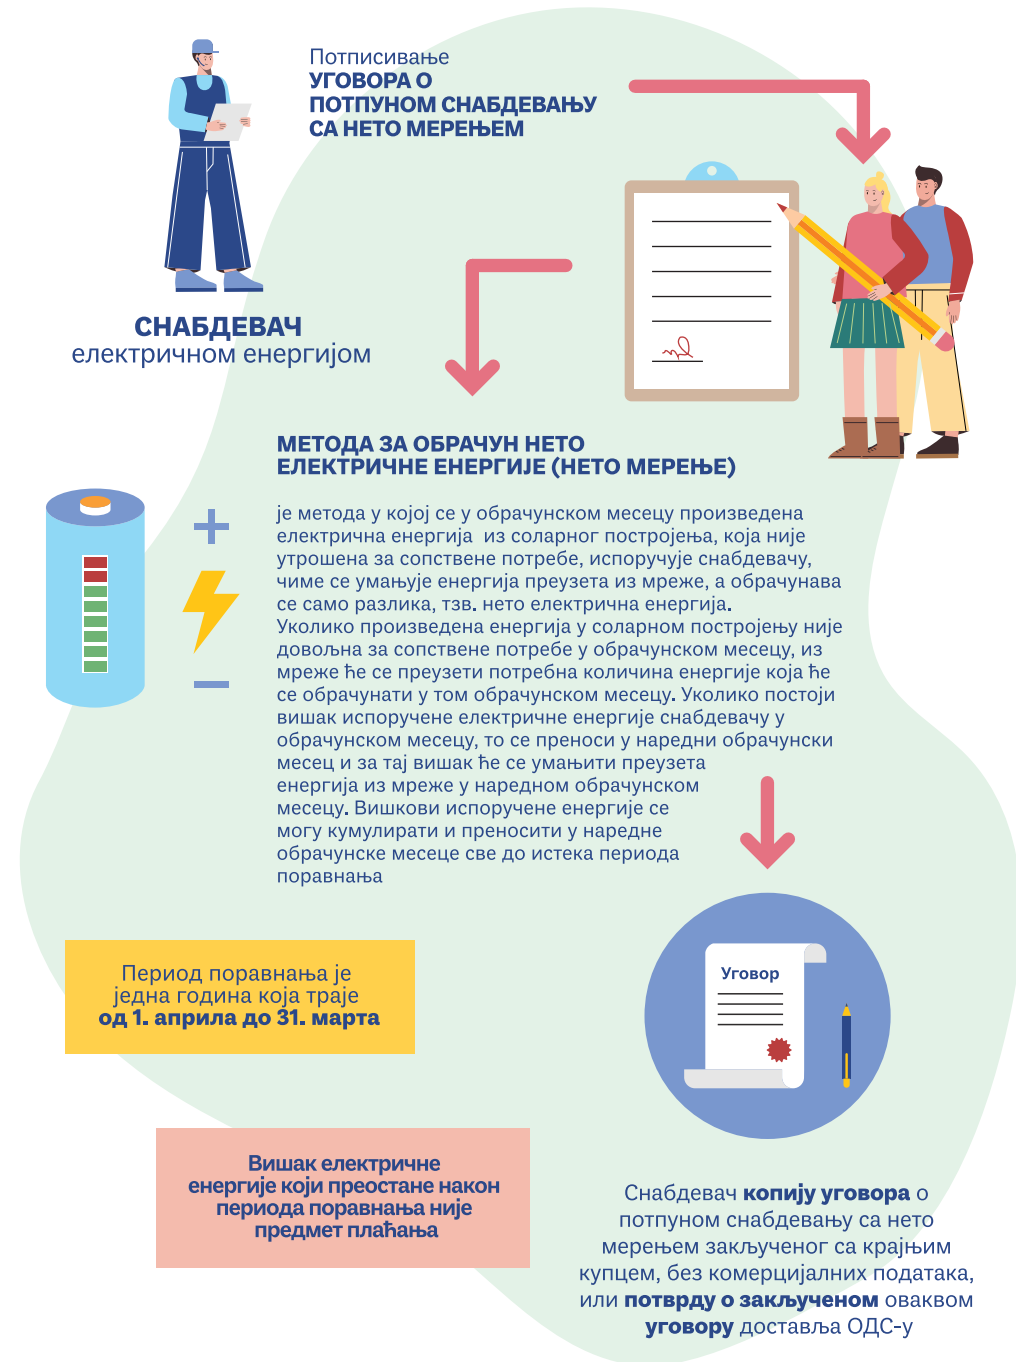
Потписивање
УГОВОРА О ПОТПУНОМ СНАБДЕВАЊУ СА НЕТО МЕРЕЊЕМ

СНАБДЕВАЧ
електричном енергијом

МЕТОДА ЗА ОБРАЧУН НЕТО ЕЛЕКТРИЧНЕ ЕНЕРГИЈЕ (НЕТО МЕРЕЊЕ)

је метода у којој се у обрачунском месецу произведена електрична енергија из соларног постројења, која није утрошена за сопствене потребе, испоручује снабдевачу, чиме се умањује енергија преузета из мреже, а обрачунава се само разлика, тзв. нето електрична енергија.
Уколико произведена енергија у соларном постројењу није довољна за сопствене потребе у обрачунском месецу, из мреже ће се преузети потребна количина енергије која ће се обрачунати у том обрачунском месецу. Уколико постоји вишак испоручене електричне енергије снабдевачу у обрачунском месецу, то се преноси у наредни обрачунски месец и за тај вишак ће се умањити преузета енергија из мреже у наредном обрачунском месецу. Вишкови испоручене енергије се могу кумулирати и преносити у наредне обрачунске месеце све до истека периода поравнања

Период поравнања је једна година која траје
од 1. априла до 31. марта

Уговор

Вишак електричне енергије који преостане након периода поравнања није предмет плаћања

Снабдевач копију уговора о потпуном снабдевању са нето мерењем закљученог са крајњим купцем, без комерцијалних података, или потврду о закљученом оваквом уговору доставља ОДС-у